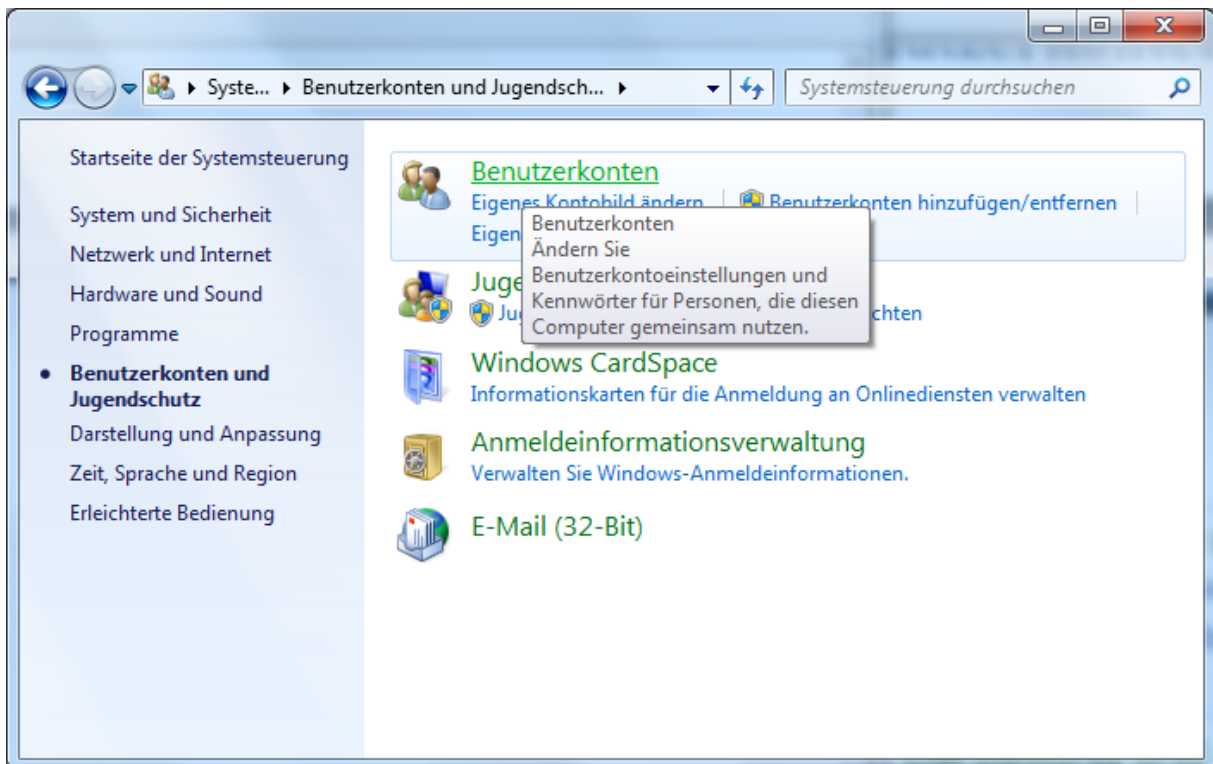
Syste... ▸ Benutzerkonten und Jugendsch... ▸

Systemsteuerung durchsuchen

Startseite der Systemsteuerung

System und Sicherheit

Netzwerk und Internet

Hardware und Sound

Programme

Benutzerkonten und Jugendschutz

Darstellung und Anpassung

Zeit, Sprache und Region

Erleichterte Bedienung

Benutzerkonten

Eigenes Kontobild ändern | Benutzerkonten hinzufügen/entfernen

Eigen

Benutzerkonten
Ändern Sie Benutzerkontoeinstellungen und Kennwörter für Personen, die diesen Computer gemeinsam nutzen.

Juge

Ju chten

Windows CardSpace

Informationskarten für die Anmeldung an Onlinediensten verwalten

Anmeldeinformationsverwaltung

Verwalten Sie Windows-Anmeldeinformationen.

E-Mail (32-Bit)